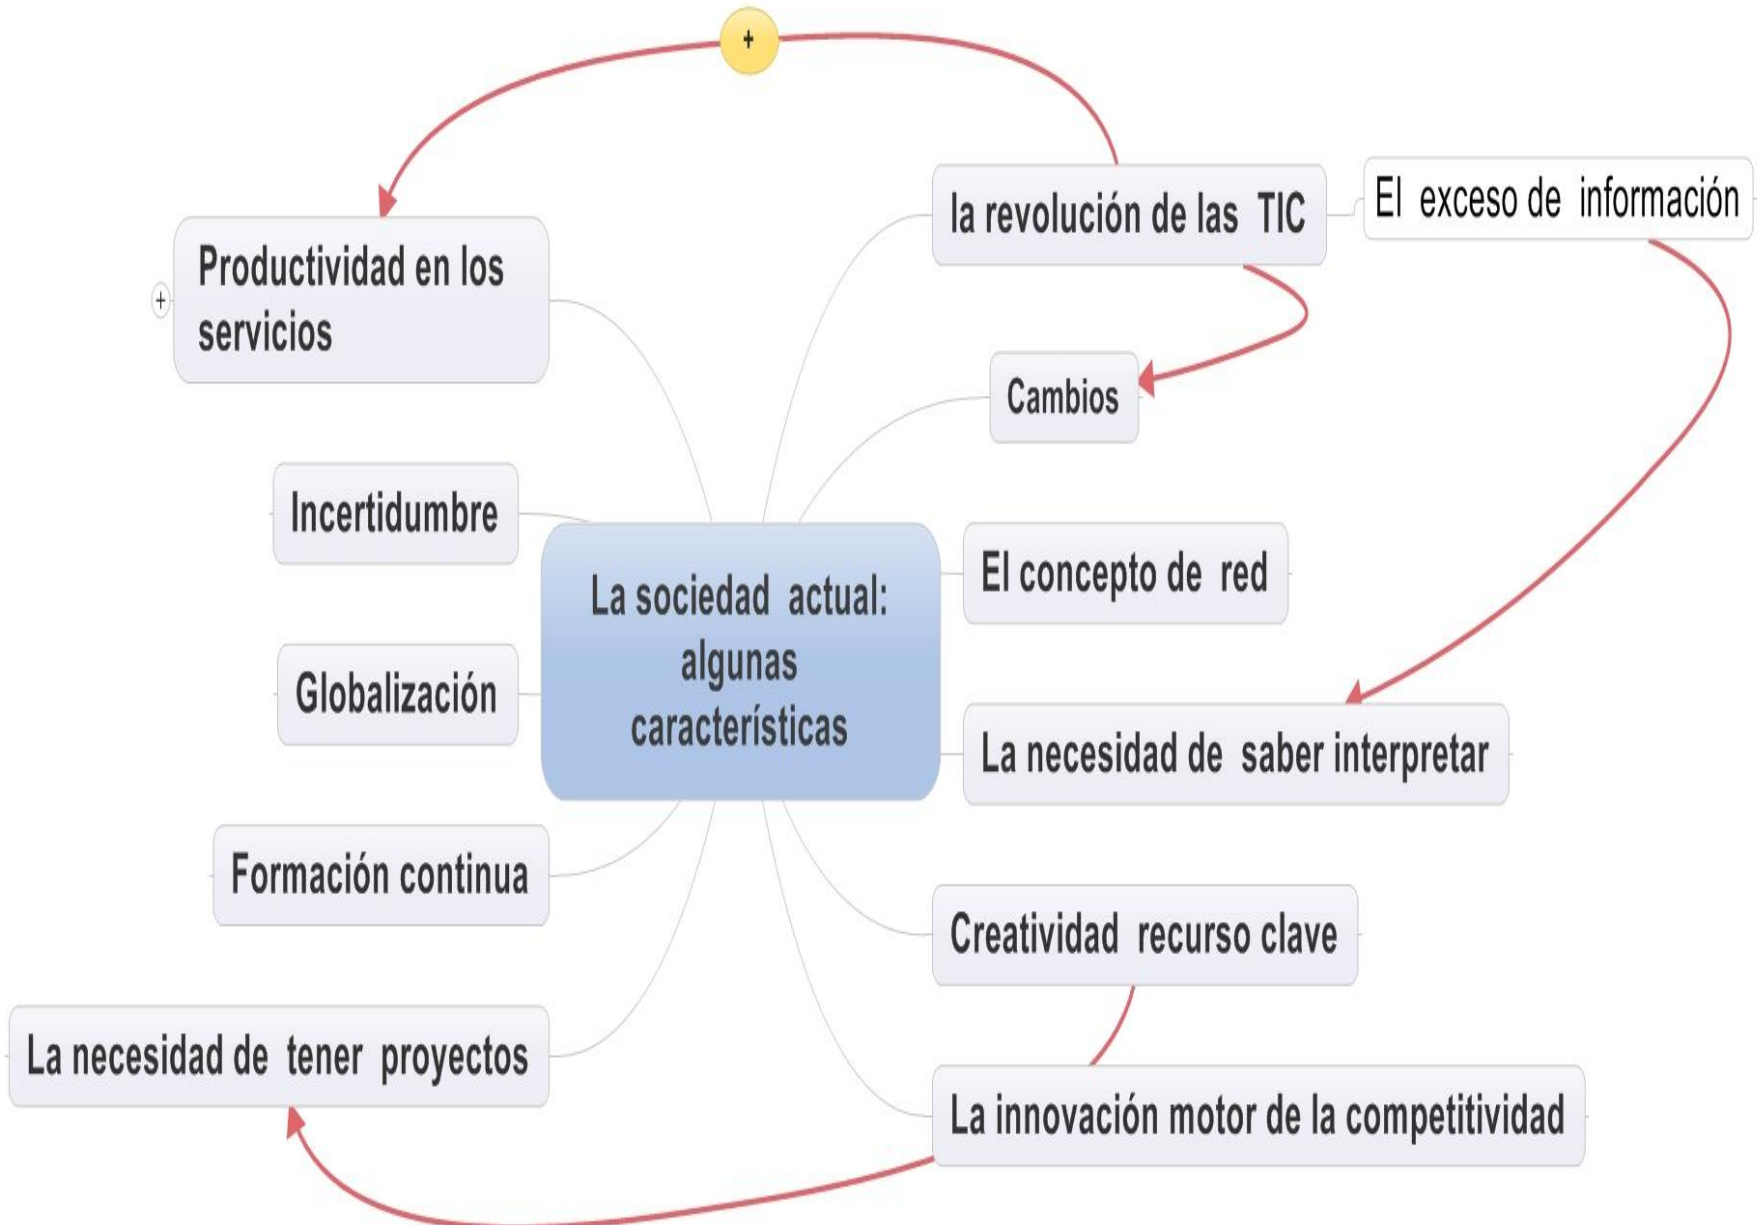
+

la revolución de las TIC

El exceso de información

Productividad en los servicios

+

Cambios

Incertidumbre

La sociedad actual: algunas características

El concepto de red

Globalización

La necesidad de saber interpretar

Formación continua

Creatividad recurso clave

La necesidad de tener proyectos

La innovación motor de la competitividad